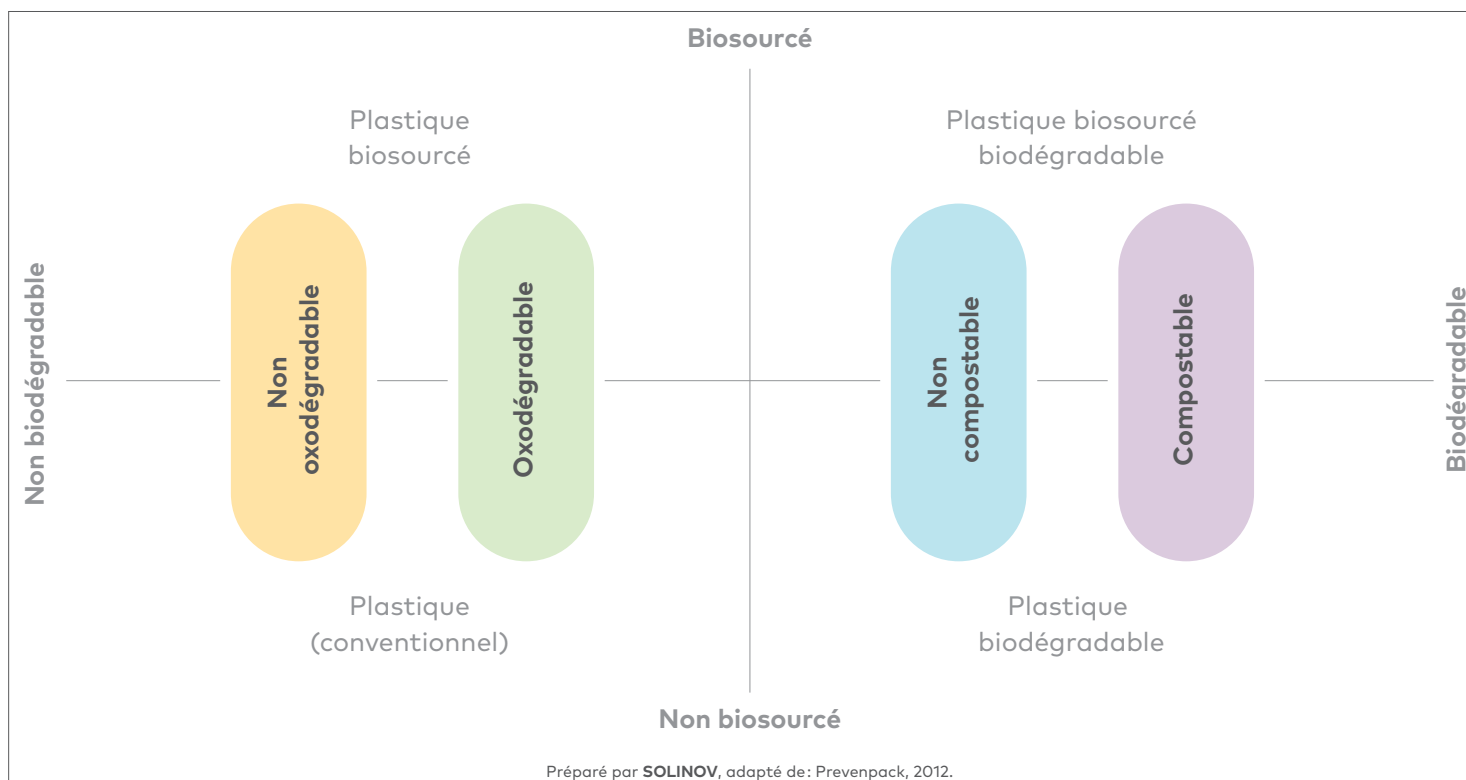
Biosourcé

Plastique biosourcé

Plastique biosourcé biodégradable

Non biodégradable

Non oxodégradable

Oxodégradable

Non compostable

Compostable

Biodéradable

Plastique (conventionnel)

Plastique biodégradable

Non biosourcé

Préparé par **SOLINOV**, adapté de: Prevenpack, 2012.